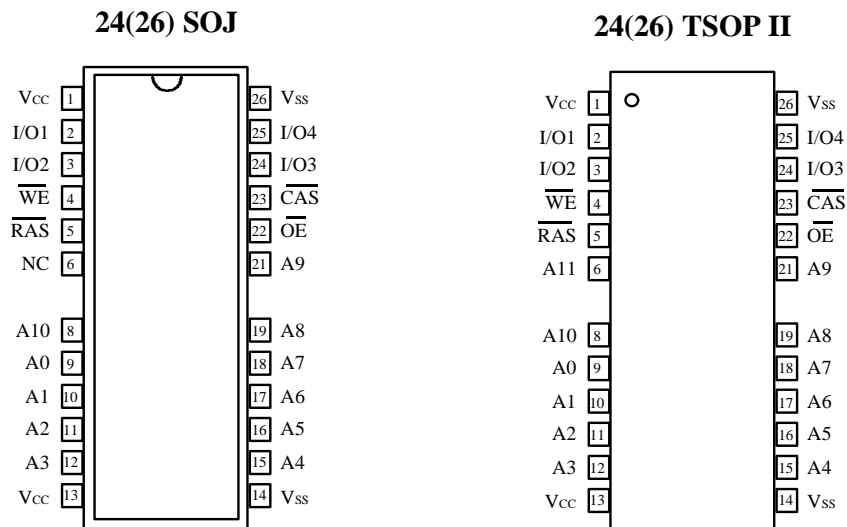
24(26) SOJ

| | | | |
|---|---|---|---|
| Vcc | 1 | 26 | Vss |
| I/O1 | 2 | 25 | I/O4 |
| I/O2 | 3 | 24 | I/O3 |
| $\overline{WE}$ | 4 | 23 | $\overline{CAS}$ |
| $\overline{RAS}$ | 5 | 22 | $\overline{OE}$ |
| NC | 6 | 21 | A9 |
| A10 | 8 | 19 | A8 |
| A0 | 9 | 18 | A7 |
| A1 | 10 | 17 | A6 |
| A2 | 11 | 16 | A5 |
| A3 | 12 | 15 | A4 |
| Vcc | 13 | 14 | Vss |

24(26) TSOP II

| | | | |
|---|---|---|---|
| Vcc | 1 | 26 | Vss |
| I/O1 | 2 | 25 | I/O4 |
| I/O2 | 3 | 24 | I/O3 |
| $\overline{WE}$ | 4 | 23 | $\overline{CAS}$ |
| $\overline{RAS}$ | 5 | 22 | $\overline{OE}$ |
| A11 | 6 | 21 | A9 |
| A10 | 8 | 19 | A8 |
| A0 | 9 | 18 | A7 |
| A1 | 10 | 17 | A6 |
| A2 | 11 | 16 | A5 |
| A3 | 12 | 15 | A4 |
| Vcc | 13 | 14 | Vss |